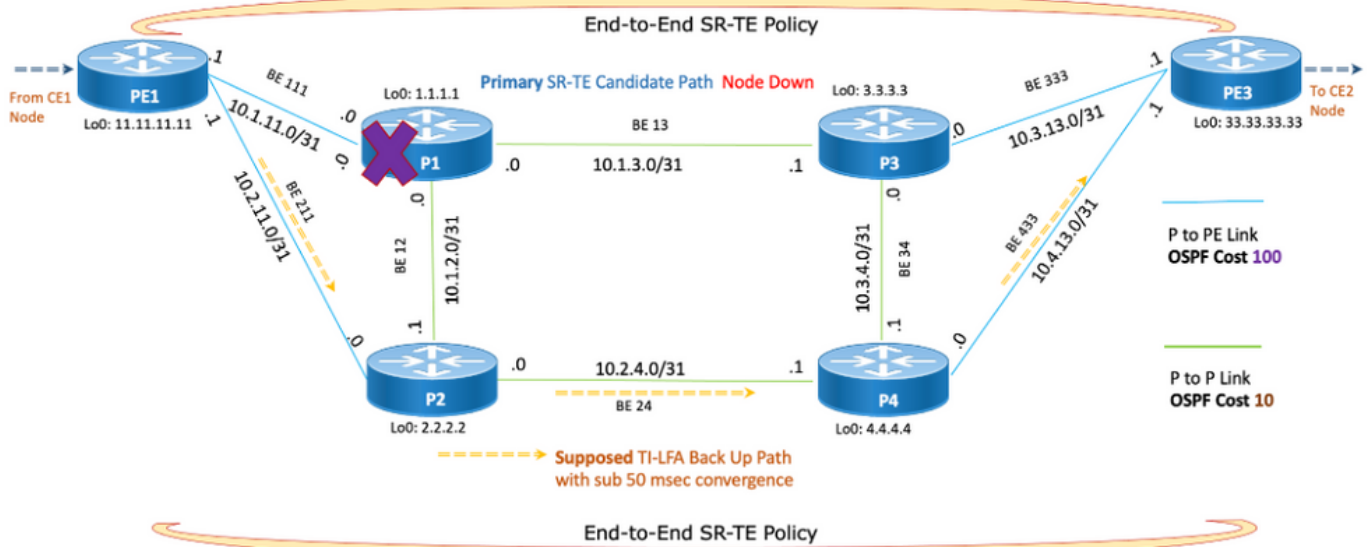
End-to-End SR-TE Policy

From CE1 Node

PE1
Lo0: 11.11.11.11

.1
BE 111
10.1.11.0/31
.0
.1
10.2.11.0/31
BE 211
.0

Primary SR-TE Candidate Path Node Down

Lo0: 1.1.1.1
P1
.0
BE 13
10.1.3.0/31
.1
.0
BE 12
10.1.2.0/31
.1

Lo0: 3.3.3.3
P3
.0
BE 333
10.3.13.0/31
.1
.0
10.3.4.0/31
BE 34
.1

PE3
Lo0: 33.33.33.33
To CE2 Node
.1

BE 433
10.4.13.0/31
.0

P to PE Link
OSPF Cost 100

P to P Link
OSPF Cost 10

P2
Lo0: 2.2.2.2
.0
10.2.4.0/31
BE 24
.1
P4
Lo0: 4.4.4.4

Supposed TI-LFA Back Up Path with sub 50 msec convergence

End-to-End SR-TE Policy